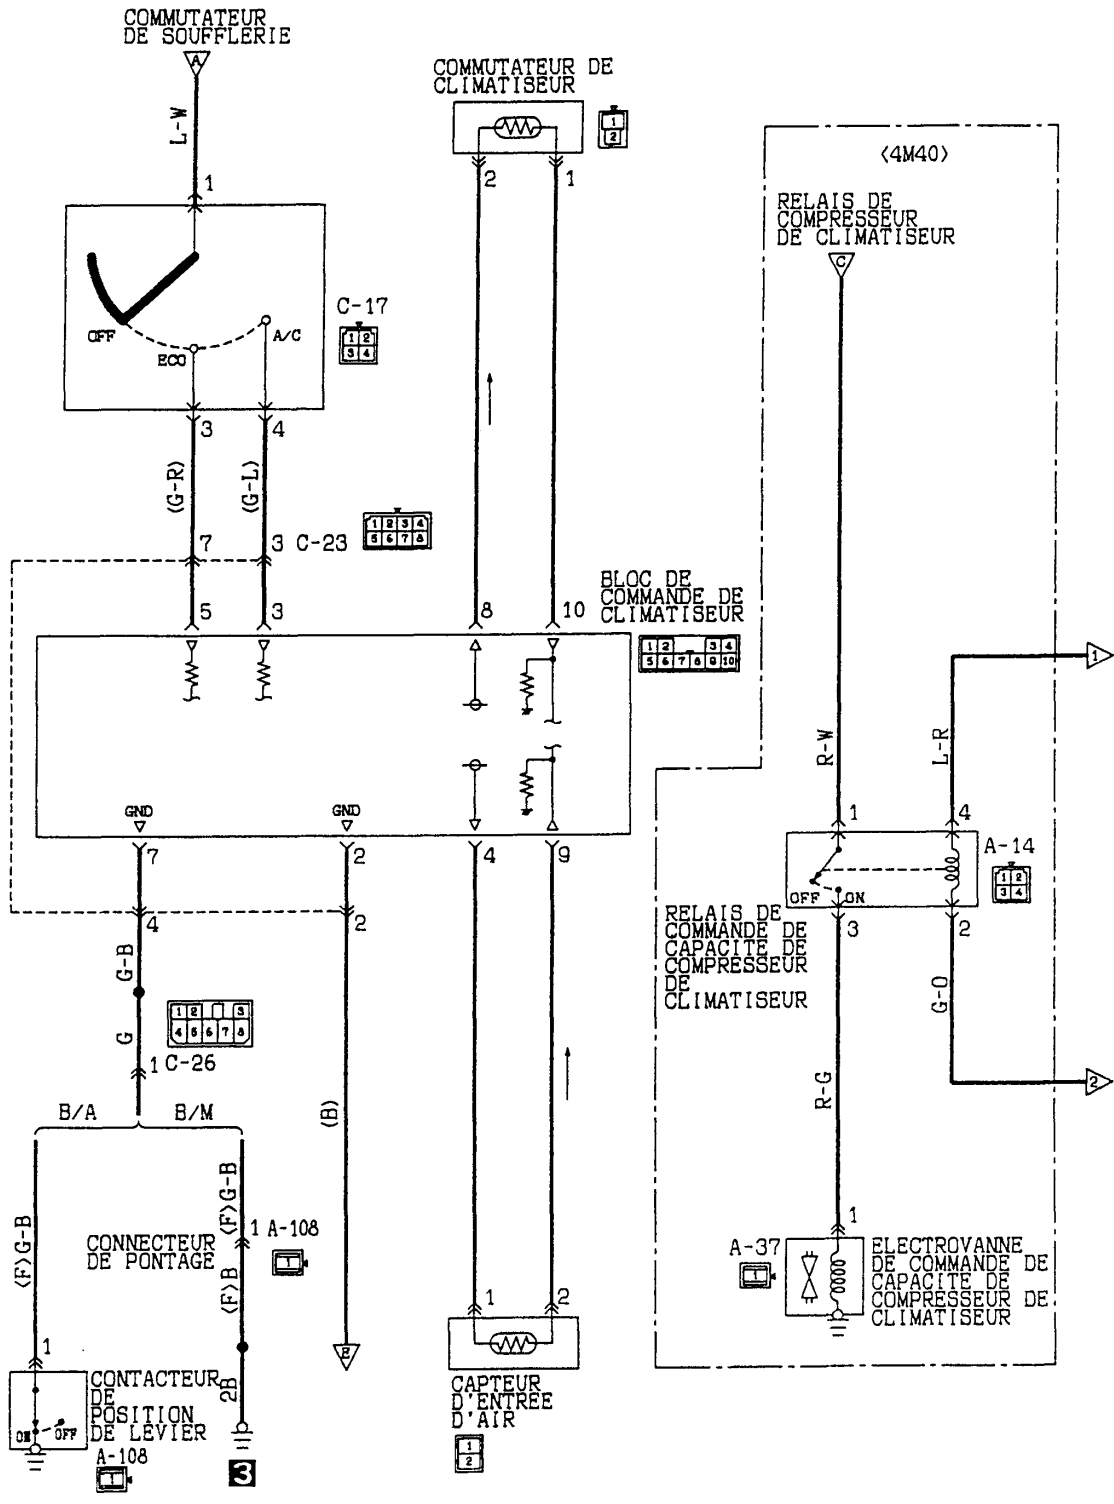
COMMUTATEUR DE SOUFFLERIE

A

L-W

1

OFF

ECO

A/C

C-17

1 2
3 4

3

4

(G-R)

(G-L)

7

3 C-23

1 2 3 4
5 6 7 8

5

3

GND

GND

7

2

4

2

G-B

G

1 2 3
4 5 6 7 8

1 C-26

B/A

B/M

(B)

(F)G-B

(F)G-B

1 A-108

(F)B

CONNECTEUR DE PONTAGE

1

2B

CONTACTEUR DE POSITION DE LEVIER

ON

OFF

A-108

3

E

COMMUTATEUR DE CLIMATISEUR

1
2

2

1

8

10

BLOC DE COMMANDE DE CLIMATISEUR

1 2 3 4
5 6 7 8 9 10

4

9

1

2

CAPTEUR D'ENTREE D'AIR

1
2

(4M40)

RELAIS DE COMPRESSEUR DE CLIMATISEUR

C

R-W

L-R

1

1

4

A-14

1 2
3 4

OFF

ON

RELAIS DE COMMANDE DE CAPACITE DE COMPRESSEUR DE CLIMATISEUR

3

2

G-O

2

R-G

1

A-37

ELECTROVANNE DE COMMANDE DE CAPACITE DE COMPRESSEUR DE CLIMATISEUR